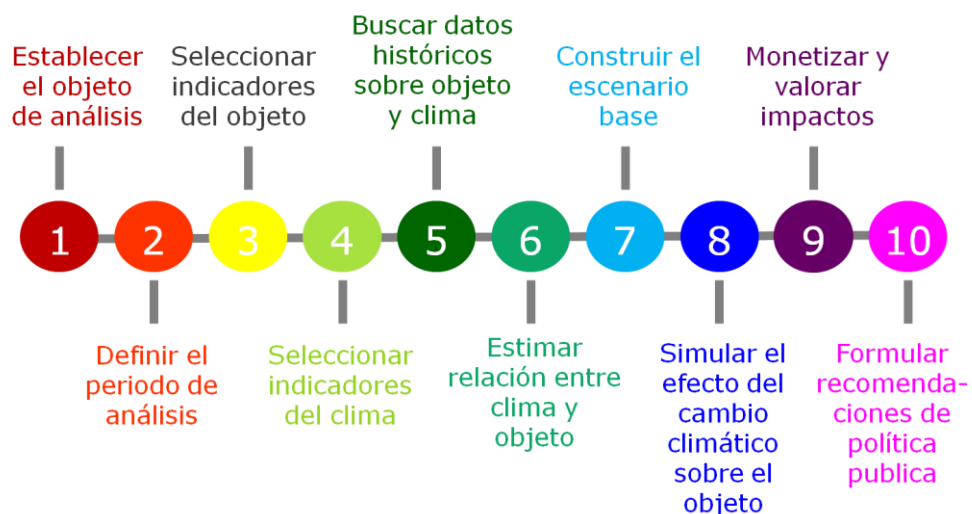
Establecer el objeto de análisis

Seleccionar indicadores del objeto

Buscar datos históricos sobre objeto y clima

Construir el escenario base

Monetizar y valorar impactos

1

2

3

4

5

6

7

8

9

10

Definir el periodo de análisis

Seleccionar indicadores del clima

Estimar relación entre clima y objeto

Simular el efecto del cambio climático sobre el objeto

Formular recomendaciones de política publica